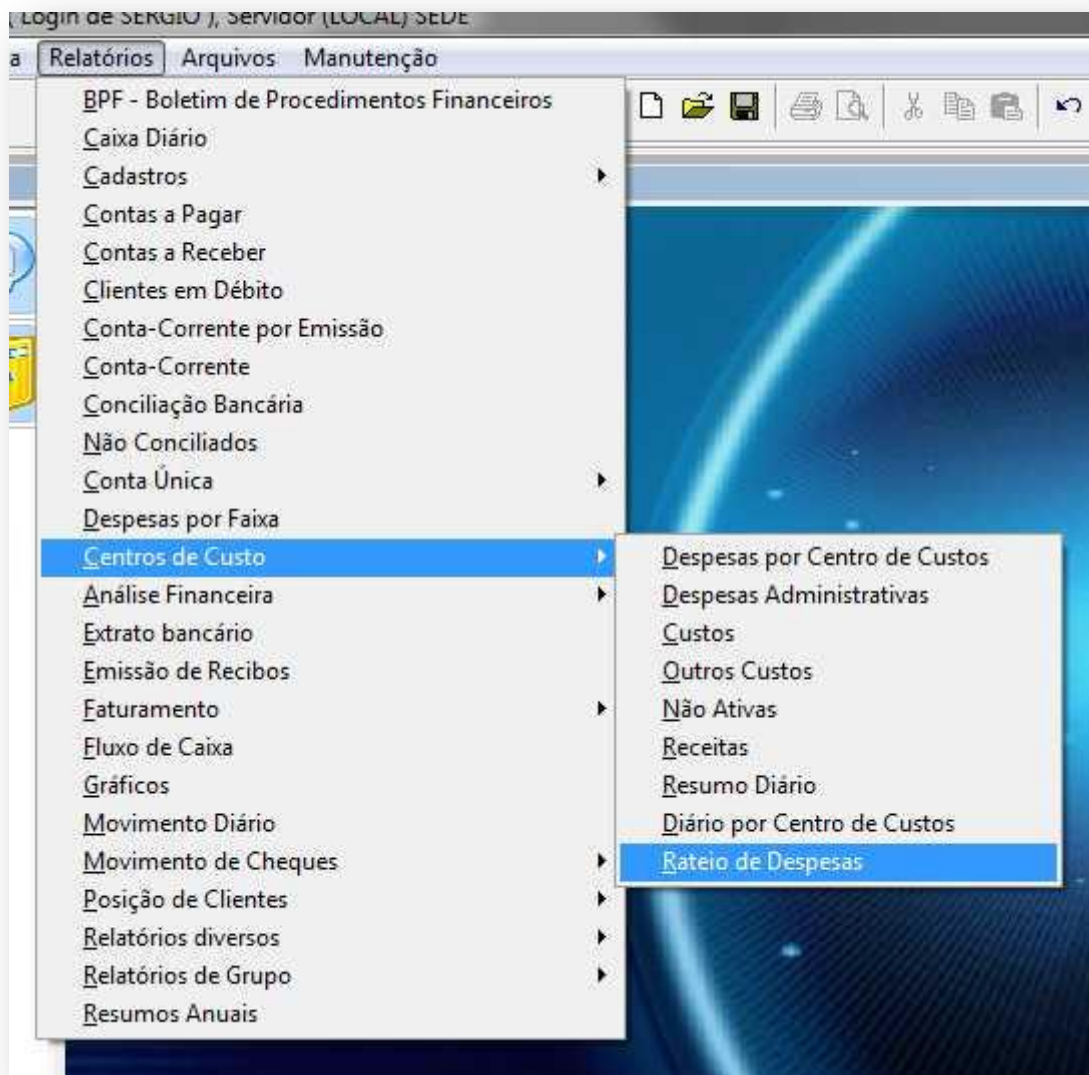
( Login de SERGIO ), Servidor (LOCAL) SEDE

a Relatórios Arquivos Manutenção

BPF - Boletim de Procedimentos Financeiros
Caixa Diário
Cadastros
Contas a Pagar
Contas a Receber
Clientes em Débito
Conta-Corrente por Emissão
Conta-Corrente
Conciliação Bancária
Não Conciliados
Conta Única
Despesas por Faixa
Centros de Custo
Análise Financeira
Extrato bancário
Emissão de Recibos
Faturamento
Fluxo de Caixa
Gráficos
Movimento Diário
Movimento de Cheques
Posição de Clientes
Relatórios diversos
Relatórios de Grupo
Resumos Anuais

Despesas por Centro de Custos
Despesas Administrativas
Custos
Outros Custos
Não Ativas
Receitas
Resumo Diário
Diário por Centro de Custos
Rateio de Despesas